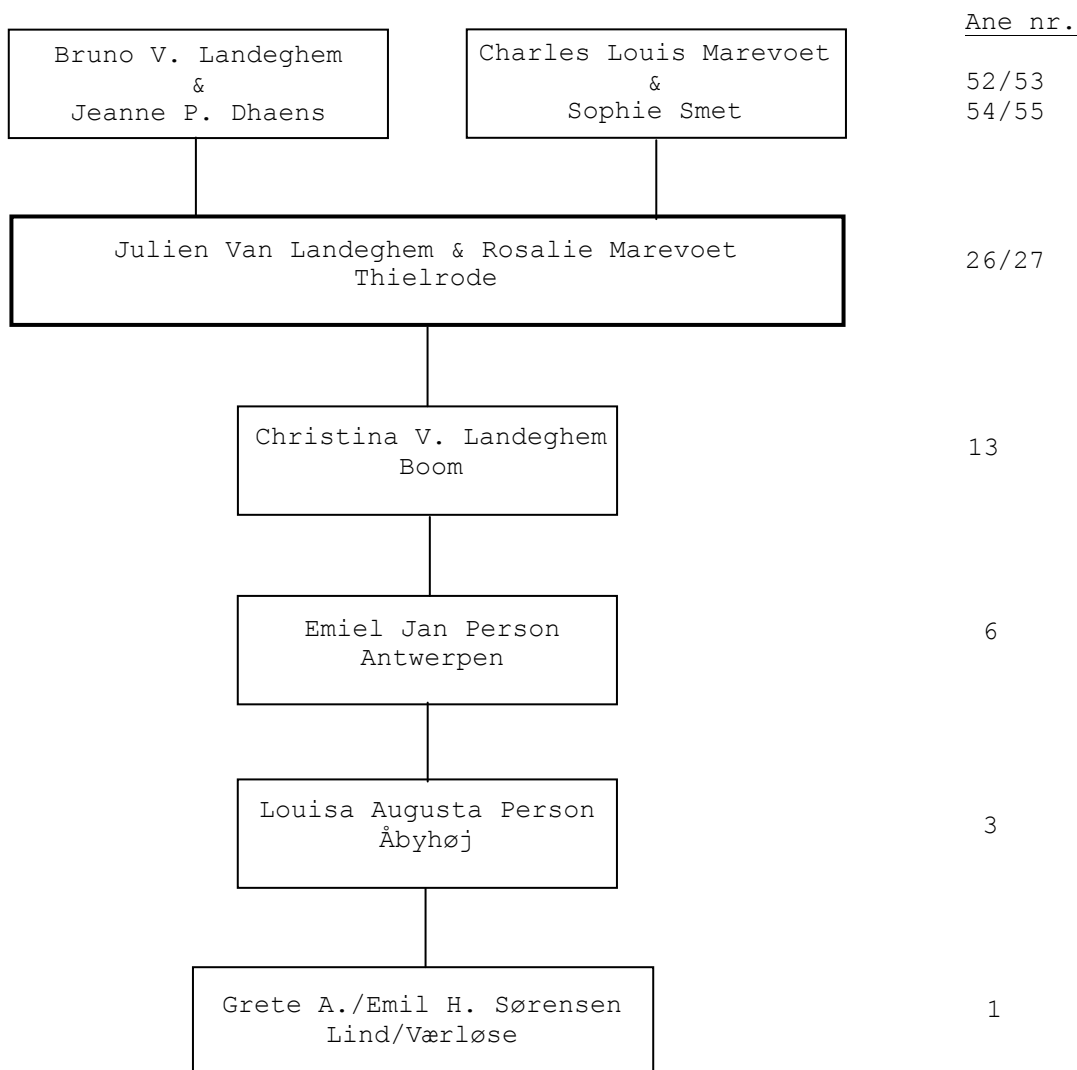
Ane nr.

Bruno V. Landeghem
&
Jeanne P. Dhaens

Charles Louis Marevoet
&
Sophie Smet

52/53
54/55

Julien Van Landeghem & Rosalie Marevoet
Thielrode

26/27

Christina V. Landeghem
Boom

13

Emiel Jan Person
Antwerpen

6

Louisa Augusta Person
Åbyhøj

3

Grete A./Emil H. Sørensen
Lind/Værløse

1